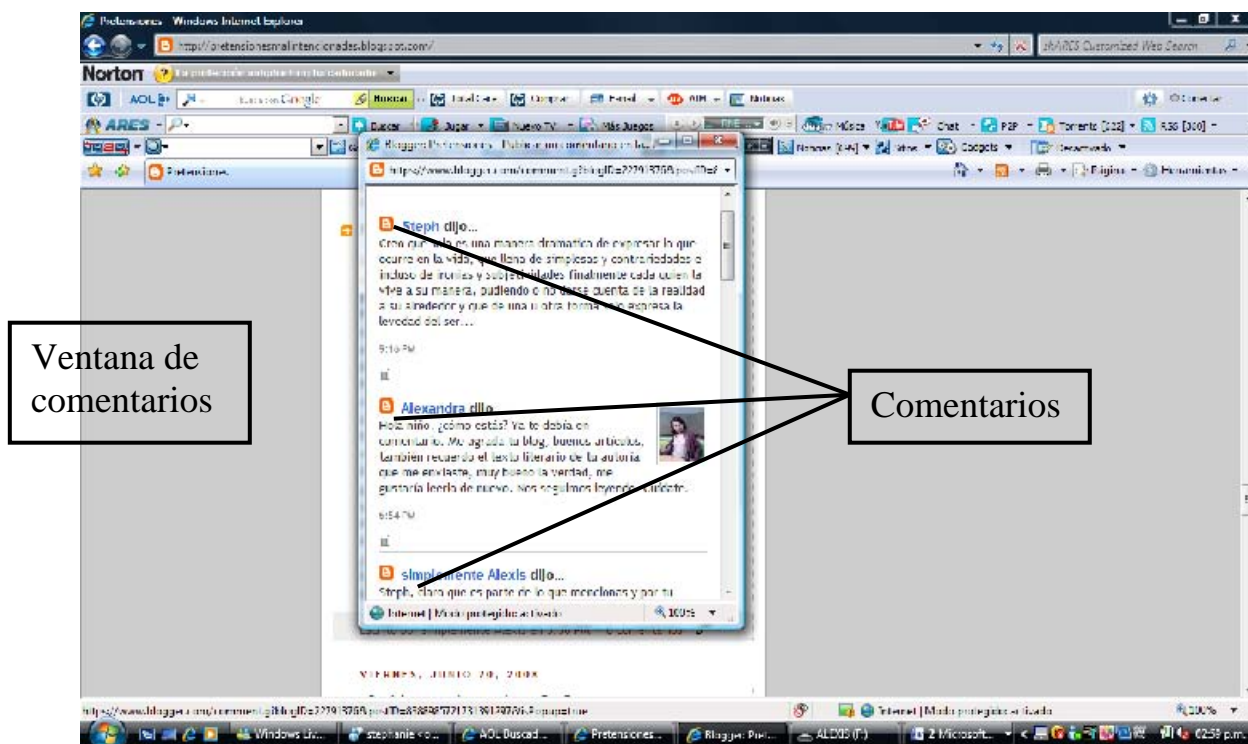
Pretensiones - Windows Internet Explorer

http://pretensionesmalintencionades.blogspot.com/

Norton

AOL

Buscar

ARES

Pretensiones

Blogger: Pretensiones - Publicar un comentario

https://www.blogger.com/comment.g?blogID=

Steph dijo...

Creo que esto es una manera dramatico de expresar lo que ocurre en la vida, que lleno de simplesas y contrariedades e incluso de ironias y subjetividades finalmente cada cual en la vive a su manera, pudiendo o no darse cuenta de la realidad a su alrededor y que de una u otra forma solo expresa la levedad del ser...

5:16 PM

Alexandra dijo...

Hola niño, ¿cómo estás? Ya te debía un comentario. Me agrada tu blog, buenos artículos, también recuerdo el texto literario de tu autoría que me enviaste, muy bueno la verdad, me gustaría leerlo de nuevo. Nos seguimos leyendo. Cuídate.

6:54 PM

simplemente Alexis dijo...

Steph, claro que es parte de lo que menciones y por tu

Internet | Modo protegido: activado

100%

VIERNES, JUNIO 20, 2008

Ventana de comentarios

Comentarios

Internet | Modo protegido: activado

100%

Windows Li...

stephanie ro...

AOL Buscad...

Pretensiones...

Blogger: Pret...

ALEXIS (F:)

2 Microsoft...

02:59 p.m.